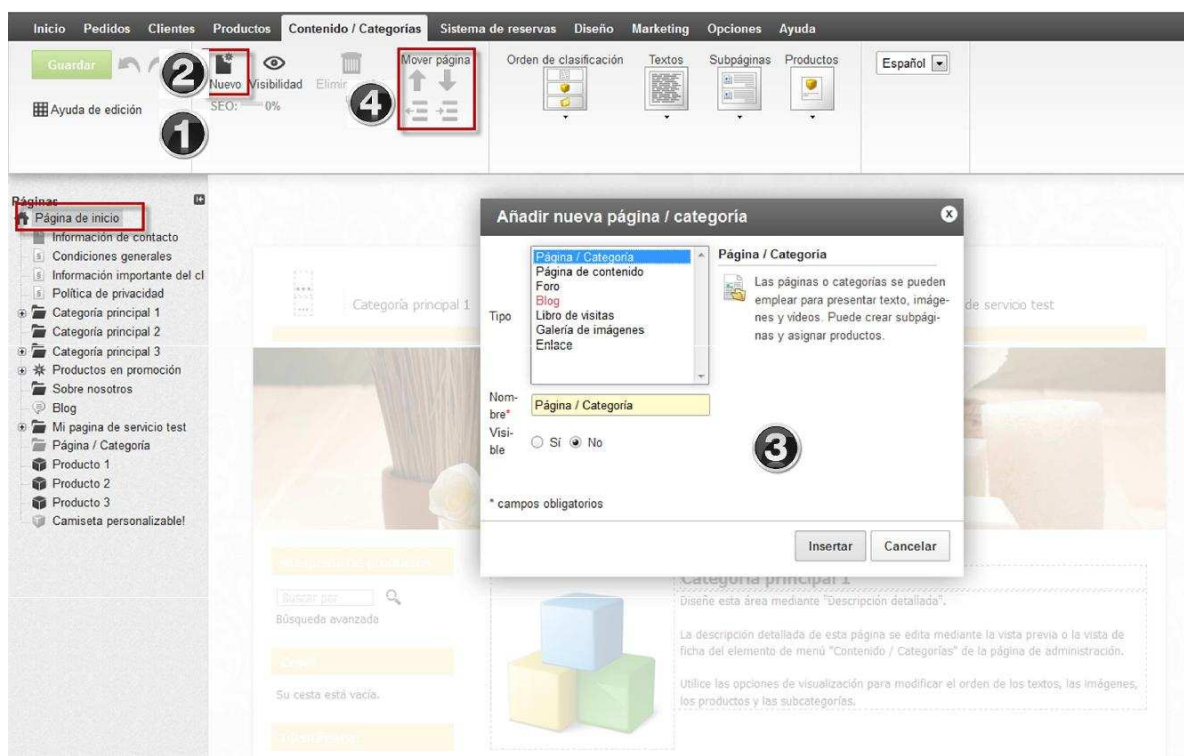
Inicio Pedidos Clientes Productos Contenido / Categorías Sistema de reservas Diseño Marketing Opciones Ayuda

Guardar

2 Nuevo Visibilidad Elimir

SEO: 0%

Ayuda de edición

1

4

Mover página

Orden de clasificación Textos Subpáginas Productos

Español

Páginas

Página de inicio
Información de contacto
Condiciones generales
Información importante del cl
Política de privacidad
Categoría principal 1
Categoría principal 2
Categoría principal 3
Productos en promoción
Sobre nosotros
Blog
Mi pagina de servicio test
Página / Categoría
Producto 1
Producto 2
Producto 3
Camiseta personalizable!

Categoría principal 1

de servicio test

Añadir nueva página / categoría

Tipo

Página / Categoría
Página de contenido
Foro
Blog
Libro de visitas
Galería de imágenes
Enlace

Página / Categoría

Las páginas o categorías se pueden emplear para presentar texto, imágenes y videos. Puede crear subpáginas y asignar productos.

Nombre* Página / Categoría

Visible ○ Sí ◉ No

3

* campos obligatorios

Insertar Cancelar

Buscar por

Búsqueda avanzada

Su cesta está vacía.

Categoría principal 1

Diseñe esta área mediante "Descripción detallada".

La descripción detallada de esta página se edita mediante la vista previa o la vista de ficha del elemento de menú "Contenido / Categorías" de la página de administración.

Utilice las opciones de visualización para modificar el orden de los textos, las imágenes, los productos y las subcategorías.